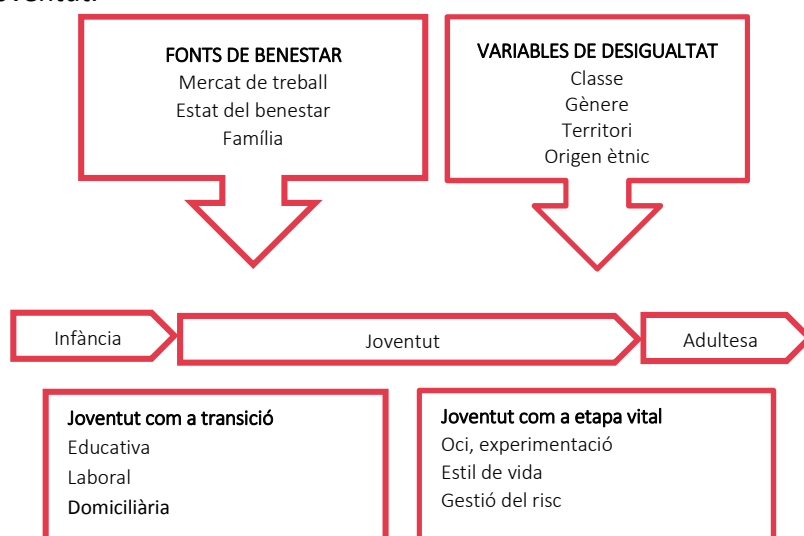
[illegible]

FONTS DE BENESTAR
Mercat de treball
Estat del benestar
Família

VARIABLES DE DESIGUALTAT
Classe
Gènere
Territori
Origen ètnic

Infància

Joventut

Adultesa

Joventut com a transició
Educativa
Laboral
Domiciliària

Joventut com a etapa vital
Oci, experimentació
Estil de vida
Gestió del risc